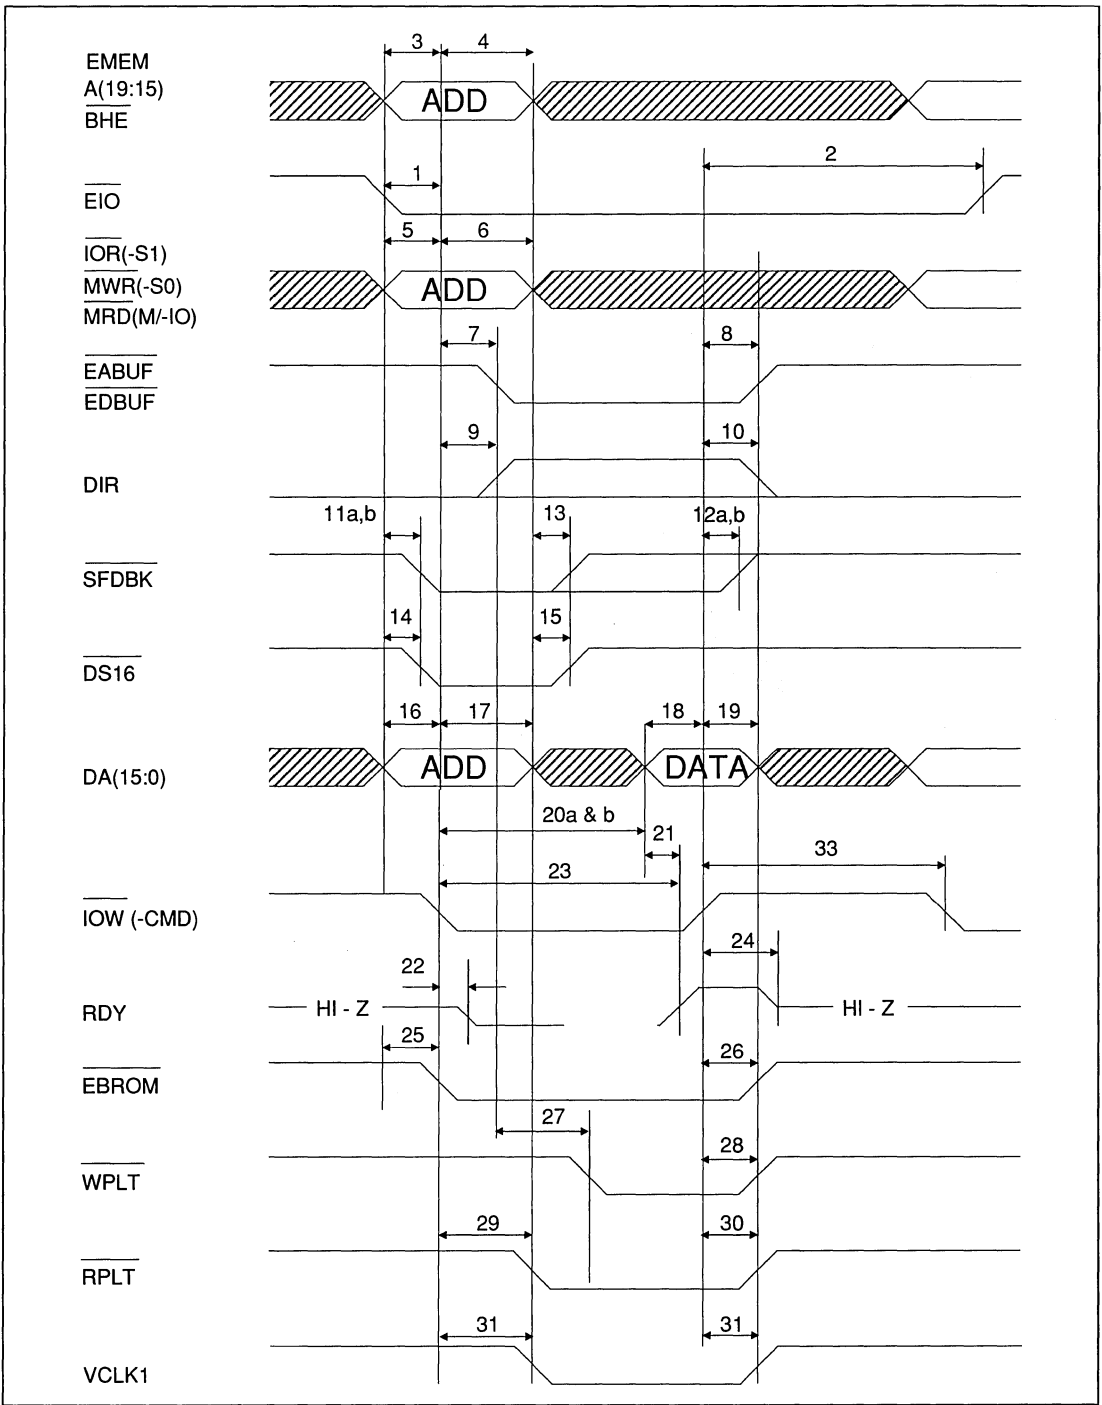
EMEM
A(19:15)
$\overline{BHE}$

3 4

ADD

2

1

$\overline{EIO}$

5 6

$\overline{IOR}$(-S1)
$\overline{MWR}$(-S0)
$\overline{MRD}$(M/-IO)

ADD

7 8

$\overline{EABUF}$
$\overline{EDBUF}$

9 10

DIR

11a,b 13 12a,b

$\overline{SFDBK}$

14 15

$\overline{DS16}$

16 17 18 19

DA(15:0)

ADD DATA

20a & b

21

23

33

$\overline{IOW}$ (-CMD)

22 24

RDY

HI - Z HI - Z

25 26

$\overline{EBROM}$

27 28

$\overline{WPLT}$

29 30

$\overline{RPLT}$

31 31

VCLK1